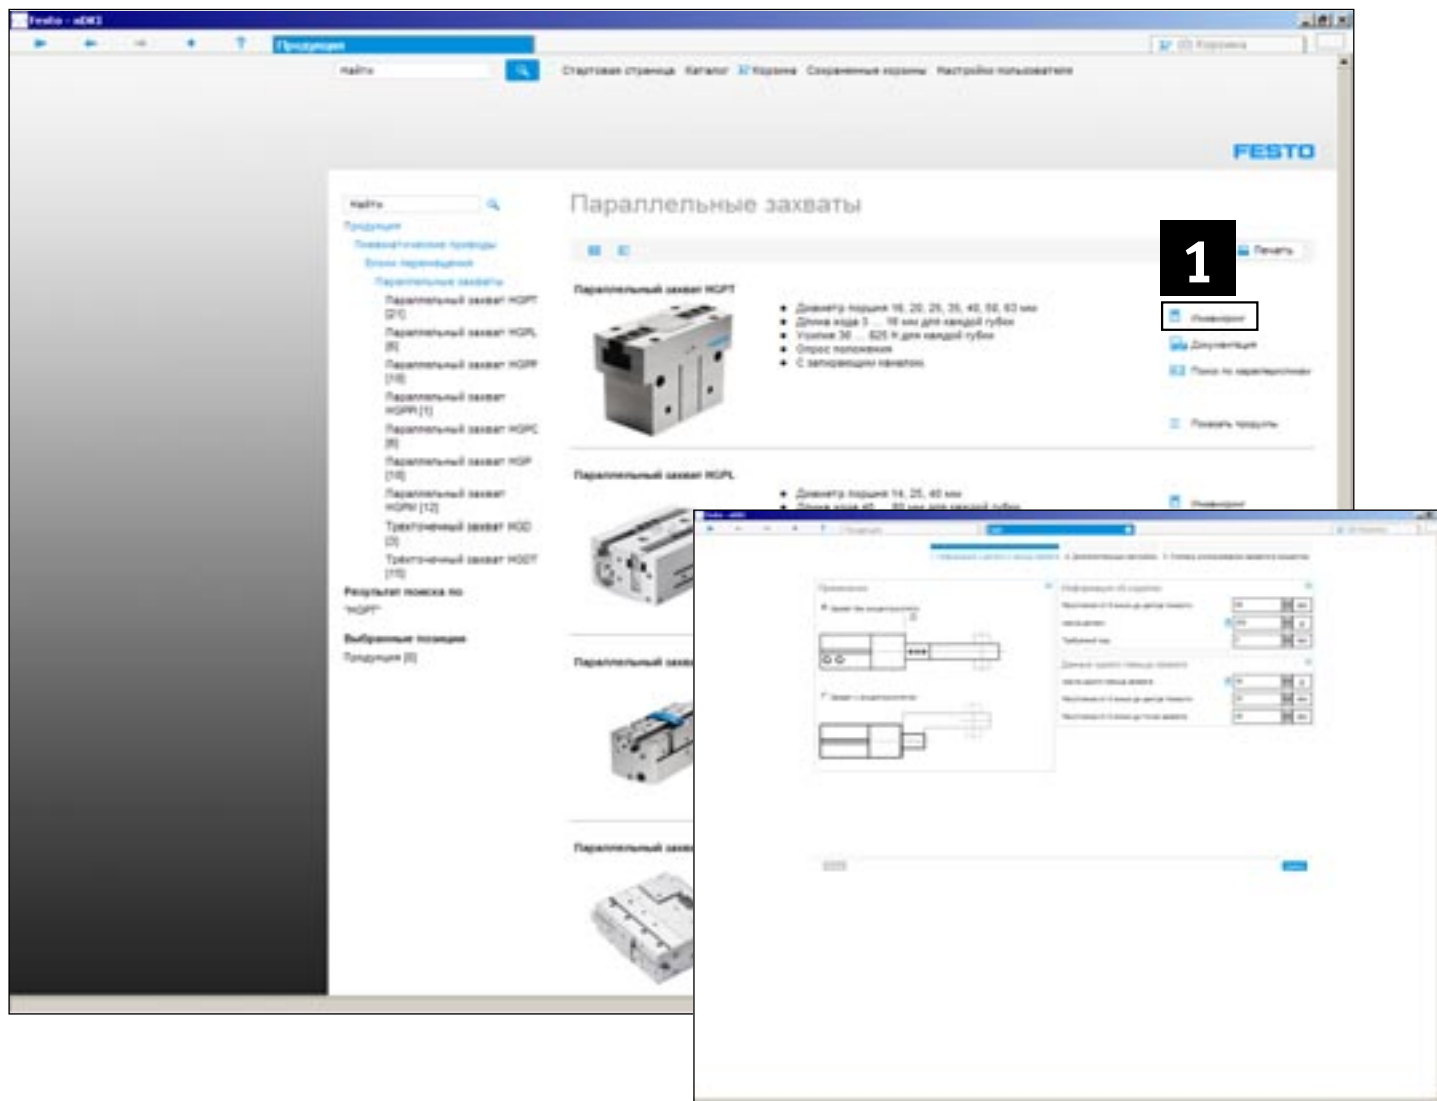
Festo - eDKI

Продукция

Найти

Стартовая страница Каталог Корзина Сохраненные корзины Настройки пользователя

FESTO

Найти

Продукция

Пневматические приводы

Блоки перемещения

Параллельные захваты

Параллельный захват HGPT [21]

Параллельный захват HGPL [8]

Параллельный захват HGPP [10]

Параллельный захват HGPR [1]

Параллельный захват HGPC [8]

Параллельный захват HGP [10]

Параллельный захват HGPM [12]

Трехточечный захват HGD [3]

Трехточечный захват HGDT [15]

Результат поиска по "HGPT"

Выбранные позиции

Продукция [0]

Параллельные захваты

Печать

1

Параллельный захват HGPT

• Диаметр поршня 16, 20, 25, 35, 40, 50, 63 мм
• Длина хода 3 ... 16 мм для каждой губки
• Усилие 30 ... 625 Н для каждой губки
• Опрос положения
• С запирающим каналом

Инжиниринг

Документация

Поиск по характеристикам

Показать продукты

Параллельный захват HGPL

• Диаметр поршня 14, 25, 40 мм
• Длина хода 40 ... 80 мм для каждой губки

Инжиниринг

Параллельный захв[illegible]

Параллельный захв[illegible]

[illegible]